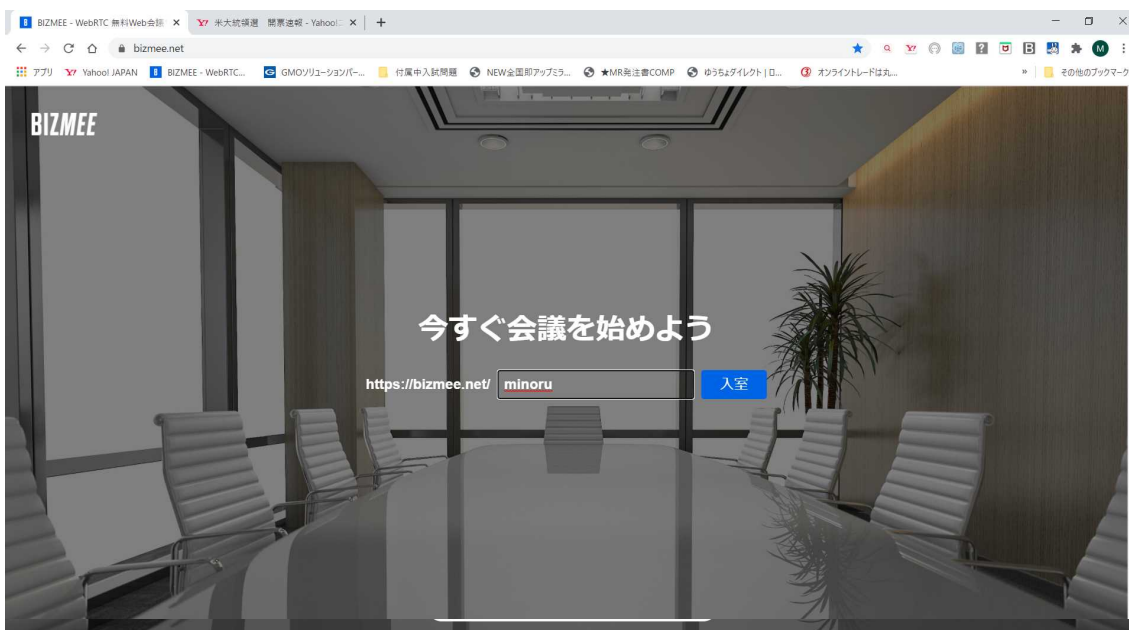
BIZMEE - WebRTC 無料Web会議 ×
Y! 米大統領選 開票速報 - Yahoo! ×
+

bizmee.net

アプリ Yahoo! JAPAN BIZMEE - WebRTC... GMOソリューションパー... 付属中入試問題 NEW全国即アップミラ... ★MR発注書COMP ゆうちょダイレクト | ロ... オンライントレードは丸...
» その他のブックマーク

BIZMEE

今すぐ会議を始めよう

https://bizmee.net/ minoru 入室